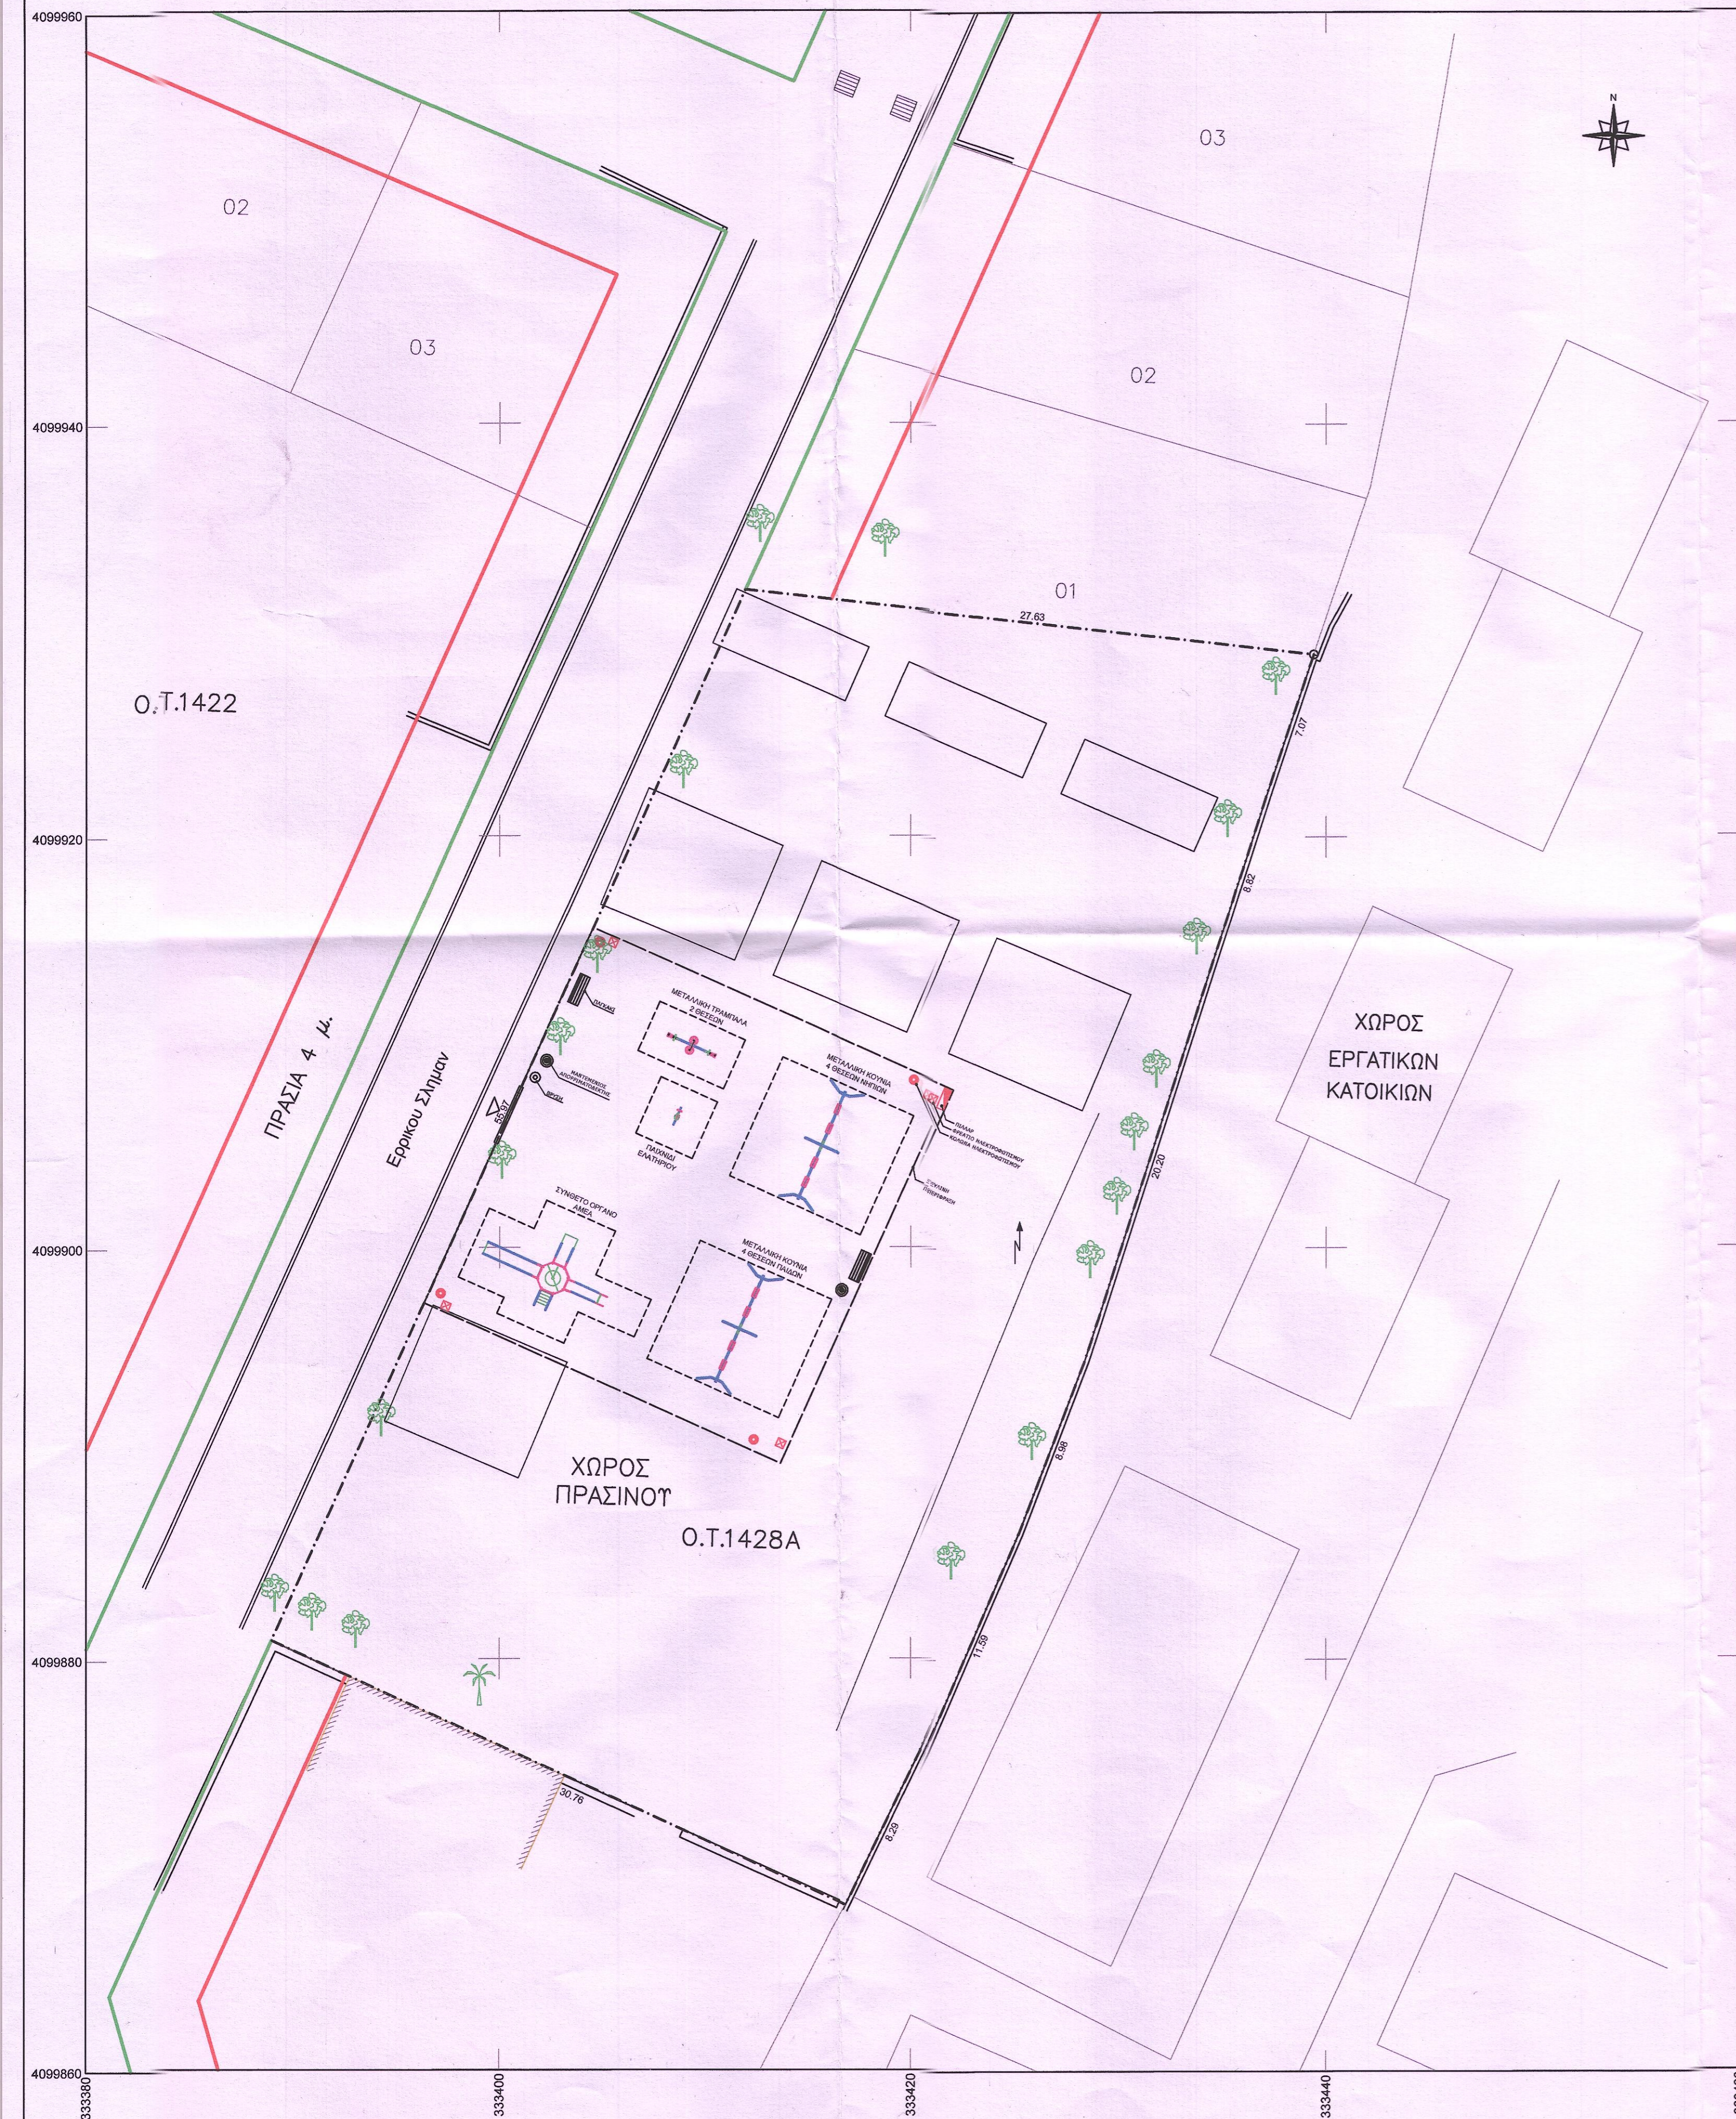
4099960
N
03
02
03
02
4099940
01
27.63
Ο.Τ.1422
7.07
4099920
8.62
ΠΡΑΣΙΑ 4 μ.
Ερρίκου Σλήμαν
ΜΕΤΑΛΛΙΚΗ ΤΡΑΜΠΑΛΑ 2 ΘΕΣΕΩΝ
ΜΕΤΑΛΛΙΚΗ ΚΟΥΝΙΑ 4 ΘΕΣΕΩΝ ΝΗΠΙΩΝ
ΧΩΡΟΣ ΕΡΓΑΤΙΚΩΝ ΚΑΤΟΙΚΙΩΝ
ΠΑΙΧΝΙΔΙ ΕΛΑΤΗΡΙΟΥ
ΣΥΝΘΕΤΟ ΟΡΓΑΝΟ ΑΜΕΑ
20.20
4099900
ΜΕΤΑΛΛΙΚΗ ΚΟΥΝΙΑ 4 ΘΕΣΕΩΝ ΠΑΙΔΩΝ
ΧΩΡΟΣ ΠΡΑΣΙΝΟΥ
8.98
Ο.Τ.1428Α
11.59
4099880
30.76
6.29
4099860
333380
333400
333420
333440